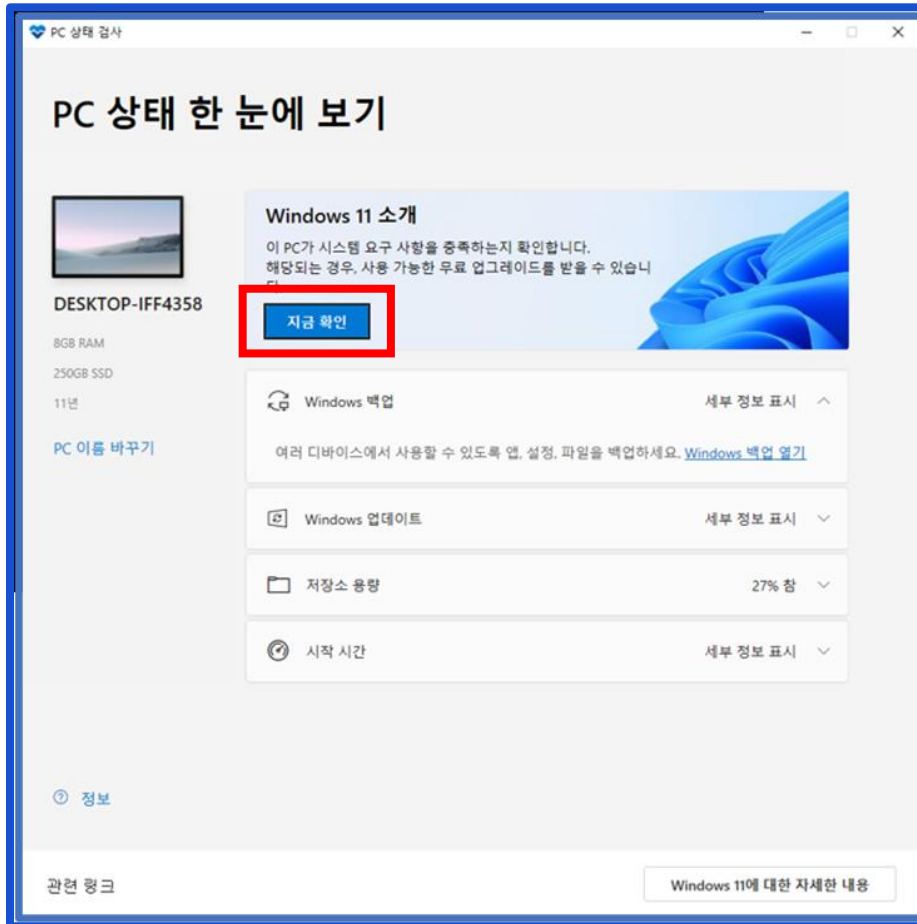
PC 상태 검사

PC 상태 한 눈에 보기

DESKTOP-IFF4358

8GB RAM

250GB SSD

11년

PC 이름 바꾸기

Windows 11 소개

이 PC가 시스템 요구 사항을 충족하는지 확인합니다. 해당되는 경우, 사용 가능한 무료 업그레이드를 받을 수 있습니다.

지금 확인

Windows 백업 세부 정보 표시

여러 디바이스에서 사용할 수 있도록 앱, 설정, 파일을 백업하세요. Windows 백업 열기

Windows 업데이트 세부 정보 표시

저장소 용량 27% 참

시작 시간 세부 정보 표시

정보

관련 링크

Windows 11에 대한 자세한 내용